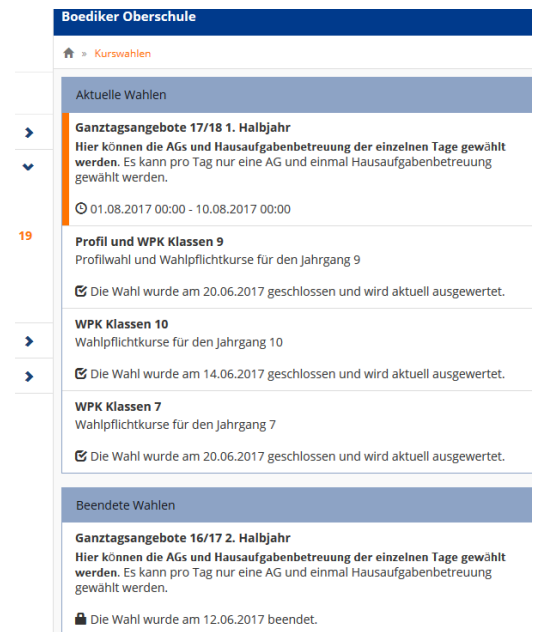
Boediker Oberschule

» Kurswahlen

19

Aktuelle Wahlen

Ganztagsangebote 17/18 1. Halbjahr
Hier können die AGs und Hausaufgabenbetreuung der einzelnen Tage gewählt werden. Es kann pro Tag nur eine AG und einmal Hausaufgabenbetreuung gewählt werden.

01.08.2017 00:00 - 10.08.2017 00:00

Profil und WPK Klassen 9
Profilwahl und Wahlpflichtkurse für den Jahrgang 9

Die Wahl wurde am 20.06.2017 geschlossen und wird aktuell ausgewertet.

WPK Klassen 10
Wahlpflichtkurse für den Jahrgang 10

Die Wahl wurde am 14.06.2017 geschlossen und wird aktuell ausgewertet.

WPK Klassen 7
Wahlpflichtkurse für den Jahrgang 7

Die Wahl wurde am 20.06.2017 geschlossen und wird aktuell ausgewertet.

Beendete Wahlen

Ganztagsangebote 16/17 2. Halbjahr
Hier können die AGs und Hausaufgabenbetreuung der einzelnen Tage gewählt werden. Es kann pro Tag nur eine AG und einmal Hausaufgabenbetreuung gewählt werden.

Die Wahl wurde am 12.06.2017 beendet.